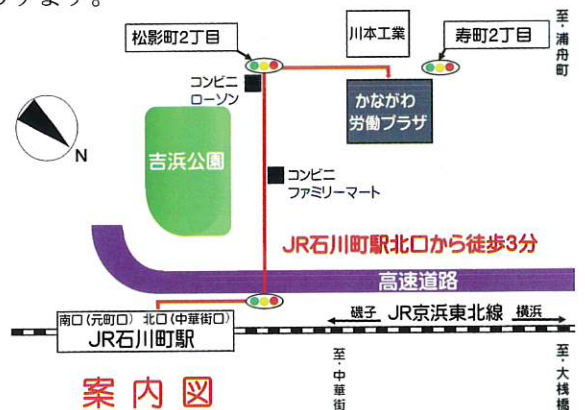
ります。

松影町2丁目

川本工業

寿町2丁目

至・浦舟町

コンビニ ローソン

かながわ 労働プラザ

N

吉浜公園

コンビニ ファミリーマート

JR石川町駅北口から徒歩3分

高速道路

磯子 JR京浜東北線 横浜

南口（元町口） 北口（中華街口）

JR石川町駅

至・中華街

至・大桟橋

案内図